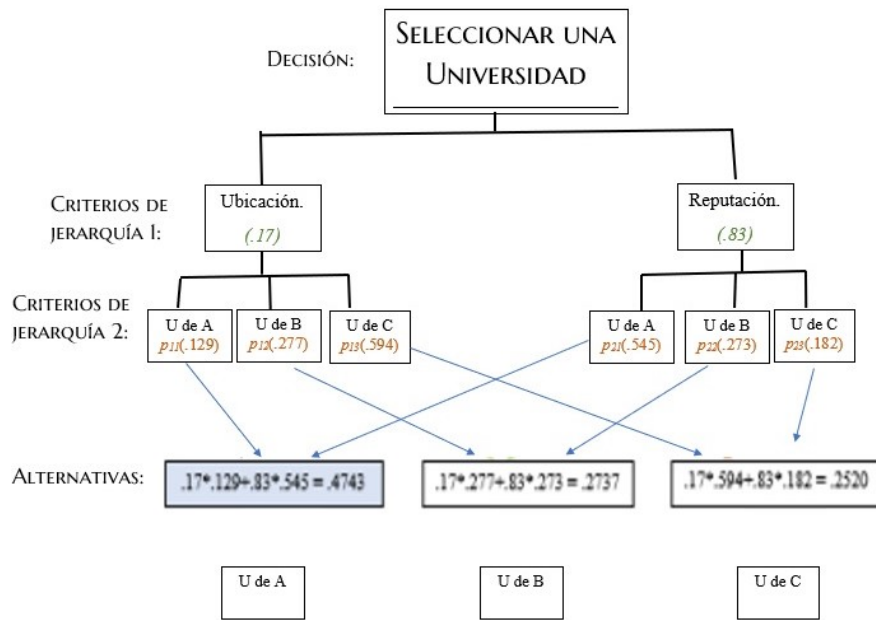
Decisión:

Seleccionar una Universidad

Criterios de jerarquía 1:

Ubicación.
(.17)

Reputación.
(.83)

Criterios de jerarquía 2:

U de A
$p_{11}$(.129)

U de B
$p_{12}$(.277)

U de C
$p_{13}$(.594)

U de A
$p_{21}$(.545)

U de B
$p_{22}$(.273)

U de C
$p_{23}$(.182)

Alternativas:

.17*.129+.83*.545 = .4743

.17*.277+.83*.273 = .2737

.17*.594+.83*.182 = .2520

U de A

U de B

U de C